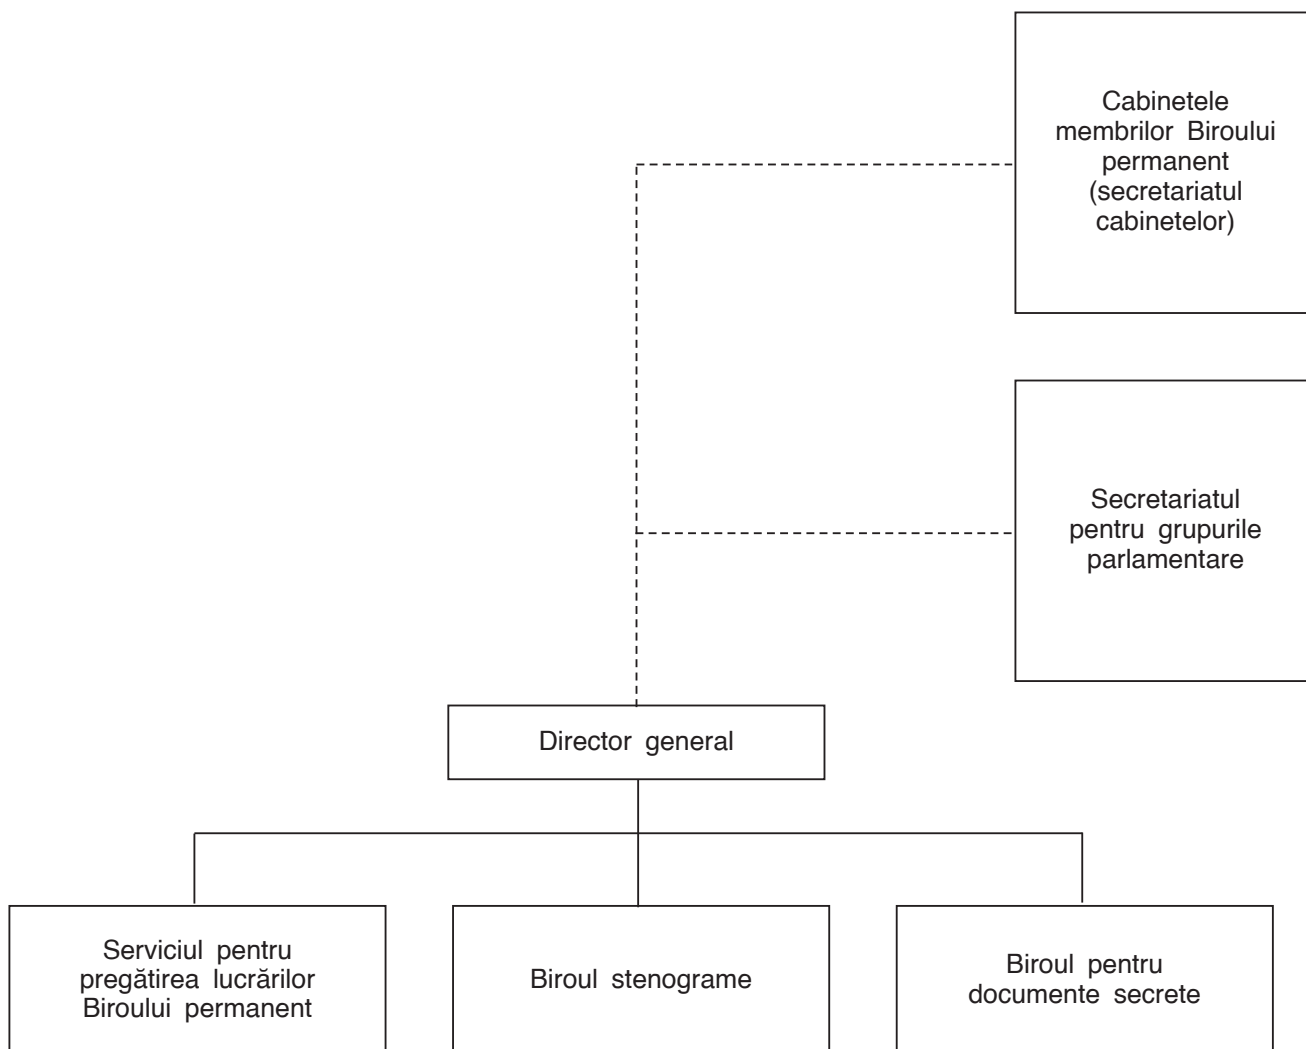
Cabinetele membrilor Biroului permanent (secretariatul cabinetelor)

Secretariatul pentru grupurile parlamentare

Director general

Serviciul pentru pregătirea lucrărilor Biroului permanent

Biroul stenograme

Biroul pentru documente secrete